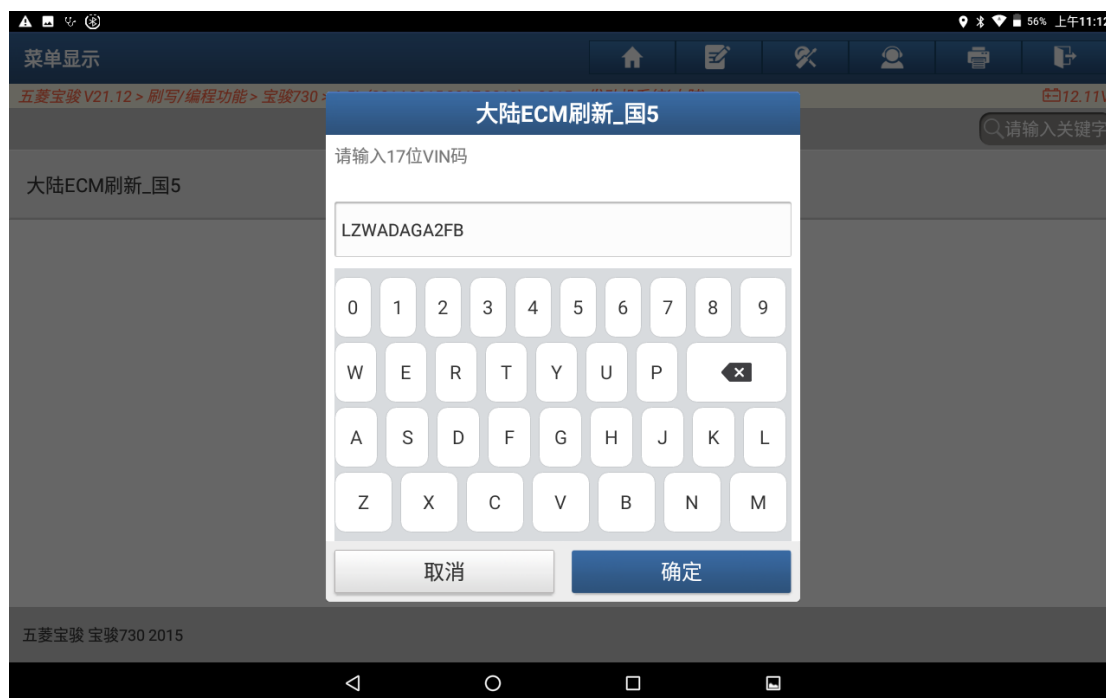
56% 上午11:12

菜单显示

五菱宝骏 V21.12 > 刷写/编程功能 > 宝骏730 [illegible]

12.11V

请输入关键字

大陆ECM刷新_国5

大陆ECM刷新_国5

请输入17位VIN码

LZWADAGA2FB

0 1 2 3 4 5 6 7 8 9

W E R T Y U P

A S D F G H J K L

Z X C V B N M

取消

确定

五菱宝骏 宝骏730 2015